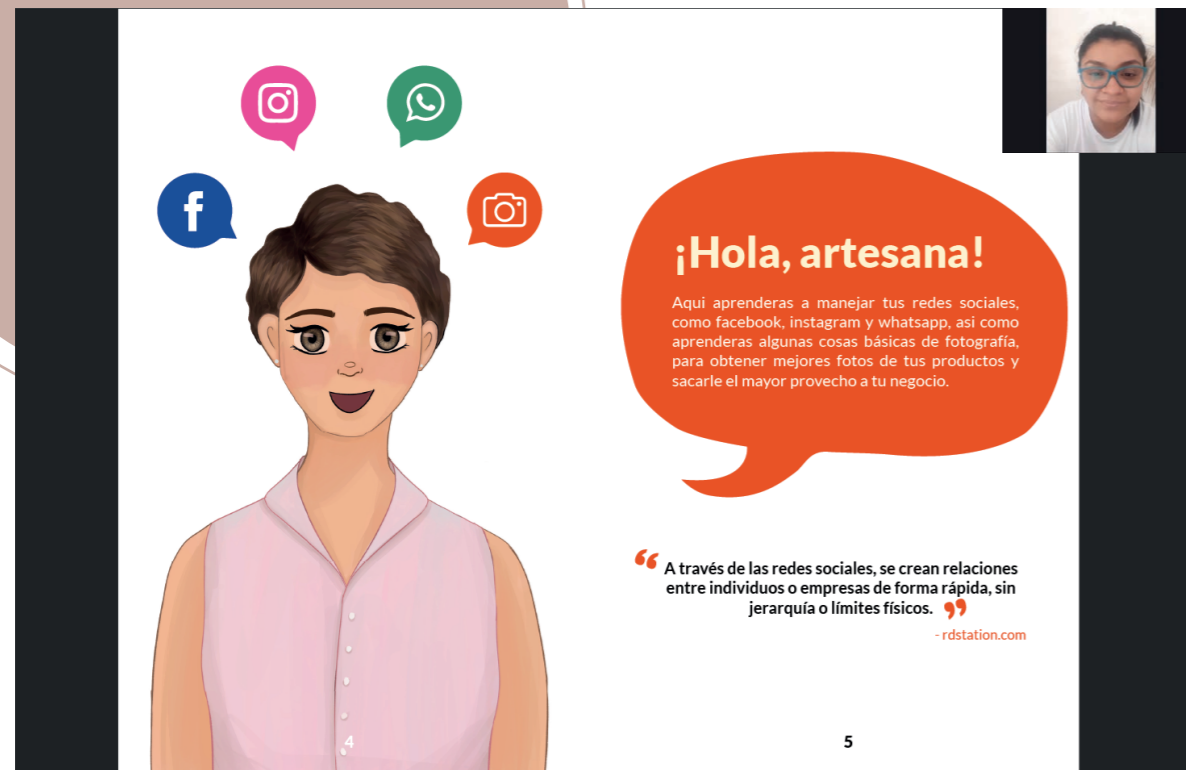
¡Hola, artesana!

Aqui aprenderas a manejar tus redes sociales, como facebook, instagram y whatsapp, asi como aprenderas algunas cosas básicas de fotografía, para obtener mejores fotos de tus productos y sacarle el mayor provecho a tu negocio.

“A través de las redes sociales, se crean relaciones entre individuos o empresas de forma rápida, sin jerarquía o límites físicos.”

- rdstation.com

4

5